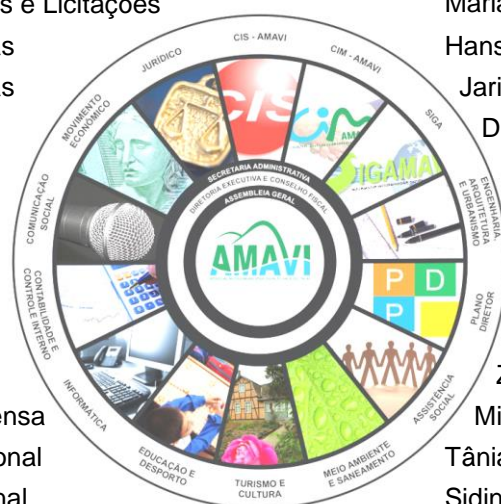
s e Licitações
s
s
ensa
onal
nal

CIS - AMAVI
CIM - AMAVI
SIGA
ENGENHARIA, ARQUITETURA E URBANISMO
PLANO DIRETOR
ASSISTÊNCIA SOCIAL
MEIO AMBIENTE E SANEAMENTO
TURISMO E CULTURA
EDUCAÇÃO E DESPORTO
INFORMÁTICA
CONTABILIDADE E CONTROLE INTERNO
COMUNICAÇÃO SOCIAL
MOVIMENTO ECONÔMICO
JURÍDICO

SECRETARIA ADMINISTRATIVA
DIRETORIA EXECUTIVA E CONSELHO FISCAL
ASSEMBLEIA GERAL
AMAVI

CIS
CIM
SIGAMA
P D
P

Mari
Hans
Jari
D
Z
Mi
Tânia
Sidin